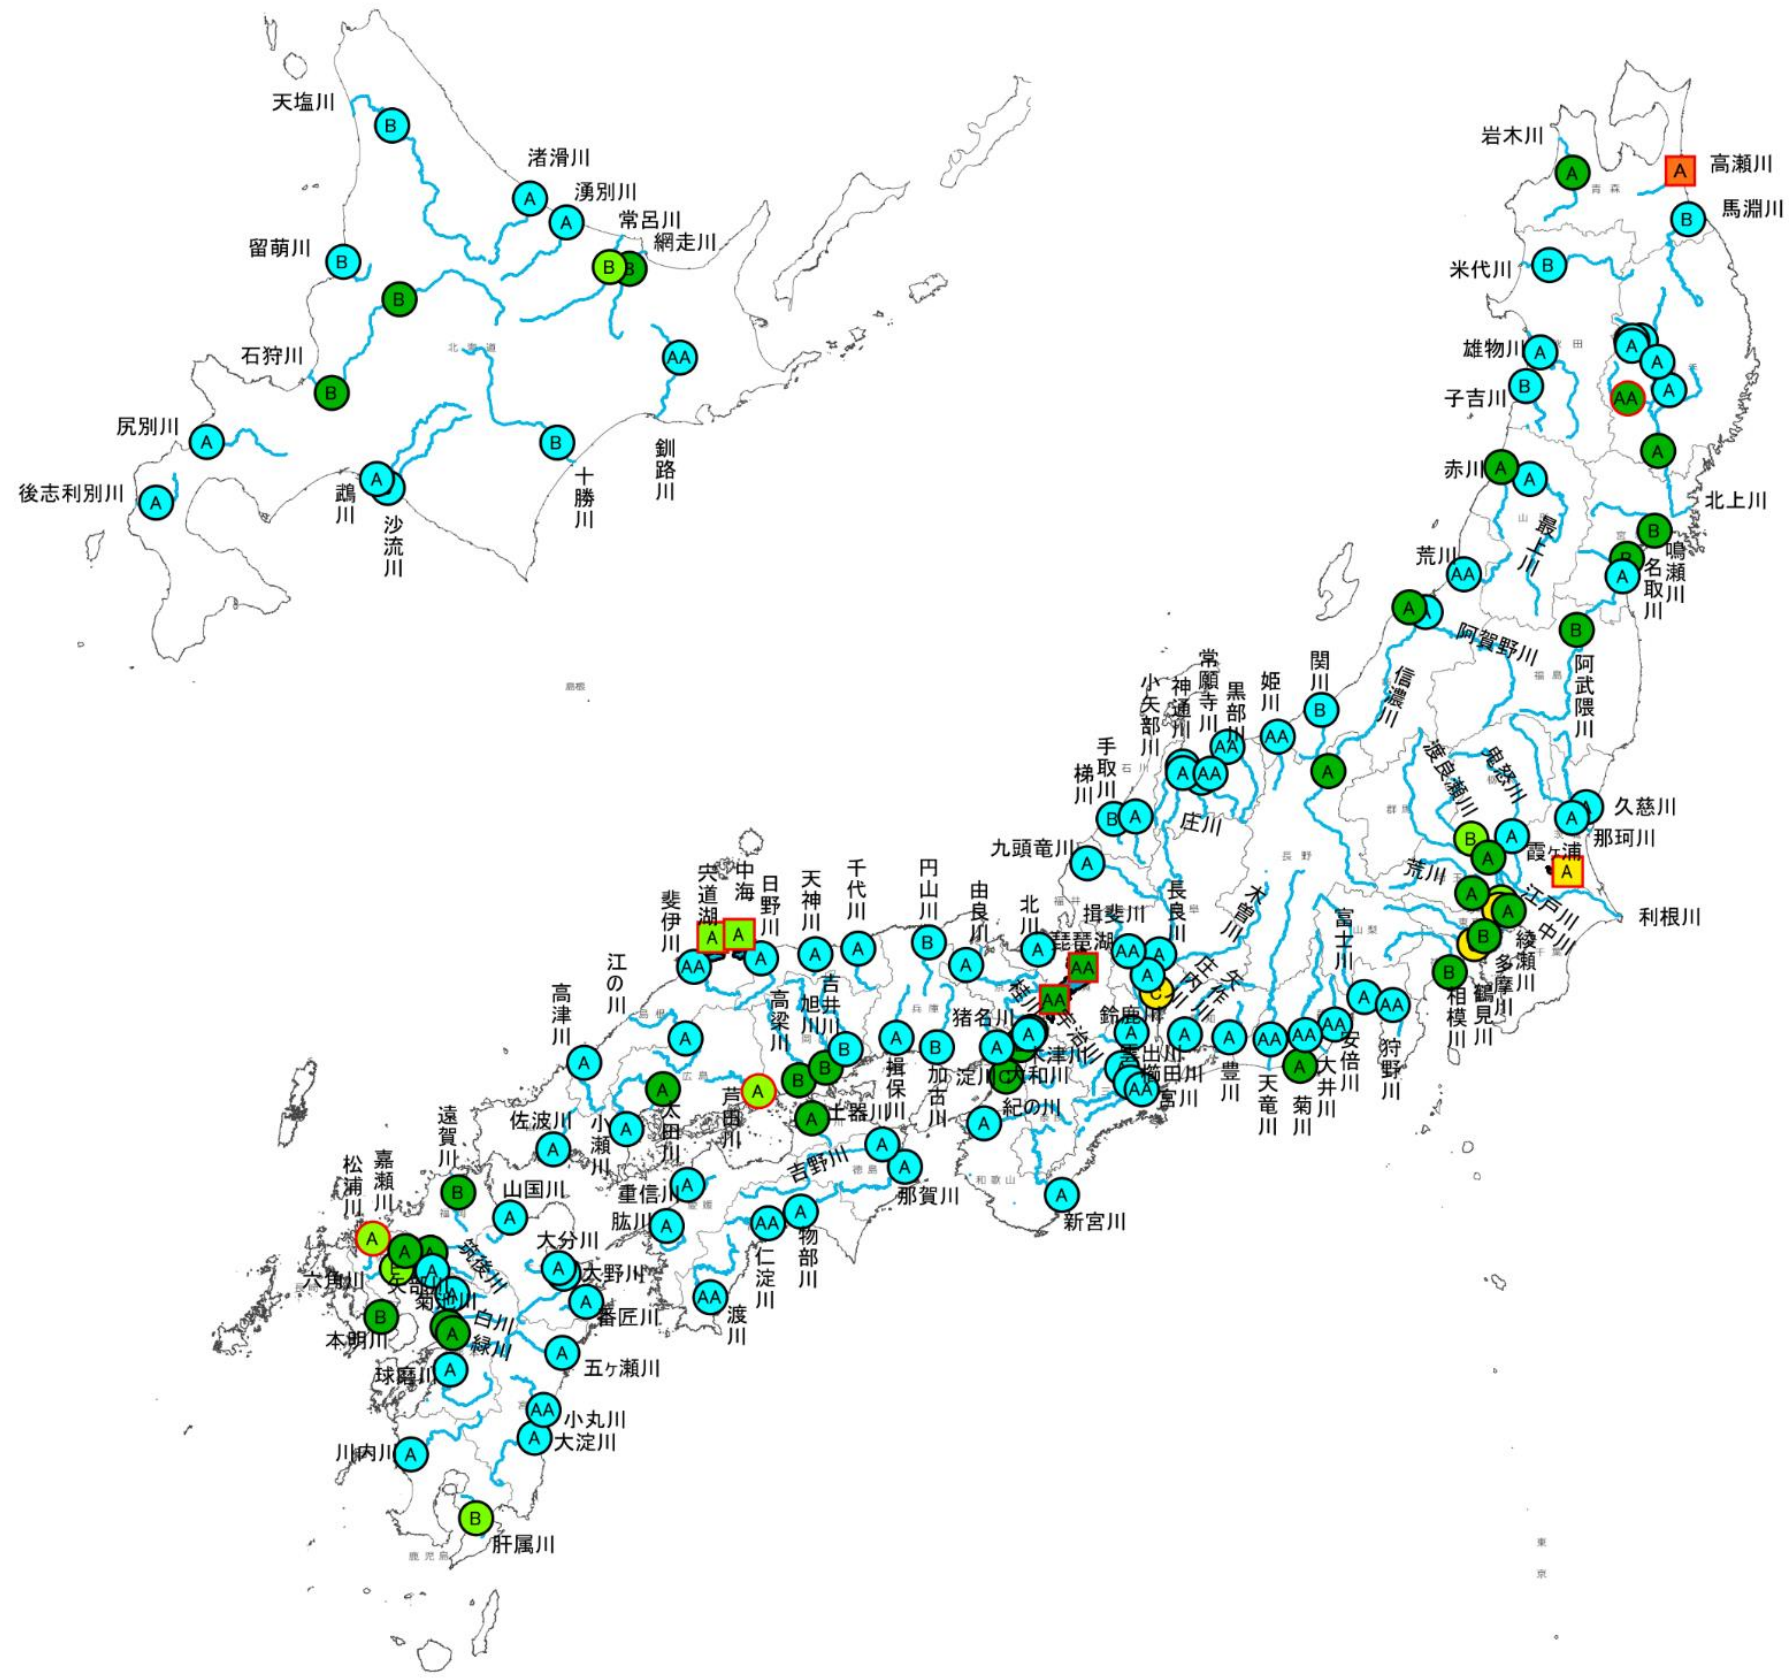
天塩川
B
渚滑川
A
湧別川
A
常呂川
網走川
B
B
留萌川
B
B
AA
石狩川
B
尻別川
A
B
A
後志利別川
A
鵡川
沙流川
十勝川
釧路川

岩木川
A
高瀬川
A
馬淵川
B
米代川
B
雄物川
A
A
A
A
子吉川
B
AA
A
赤川
A
A
北上川
B
荒川
AA
鳴瀬川
名取川
A
A
B
阿賀野川
阿武隈川
信濃川
関川
B
A
姫川
AA
黒部川
常願寺川
神通川
小矢部川
AA
A
AA
手取川
梯川
B
A
庄川
渡良瀬川
鬼怒川
久慈川
A
那珂川
B
A
A
霞ヶ浦
A
荒川
A
江戸川
A
中川
利根川
B
綾瀬川
多摩川
B
鶴見川
相模川
九頭竜川
A
長良川
木曽川
揖斐川
琵琶湖
AA
AA
A
A
AA
庄内川
矢作川
豊川
天竜川
大井川
菊川
安倍川
富士川
狩野川
A
A
AA
AA
AA
A
AA
A
A
斐伊川
宍道湖
中海
A
A
AA
A
日野川
天神川
千代川
A
A
円山川
B
由良川
A
北川
A
江の川
高津川
A
A
高梁川
旭川
吉井川
B
B
B
A
A
揖保川
加古川
B
猪名川
A
A
淀川
大和川
紀の川
A
大津川
鈴鹿川
雲出川
櫛田川
宮川
A
芦田川
太田川
A
A
土器川
A
小瀬川
佐波川
A
A
吉野川
A
A
那賀川
A
新宮川
遠賀川
B
山国川
A
重信川
肱川
A
A
AA
物部川
仁淀川
AA
渡川
松浦川
嘉瀬川
A
A
筑後川
六角川
矢部川
菊池川
A
A
大分川
大野川
A
A
番匠川
B
本明川
白川
緑川
A
A
球磨川
A
五ヶ瀬川
AA
小丸川
A
大淀川
川内川
A
B
肝属川